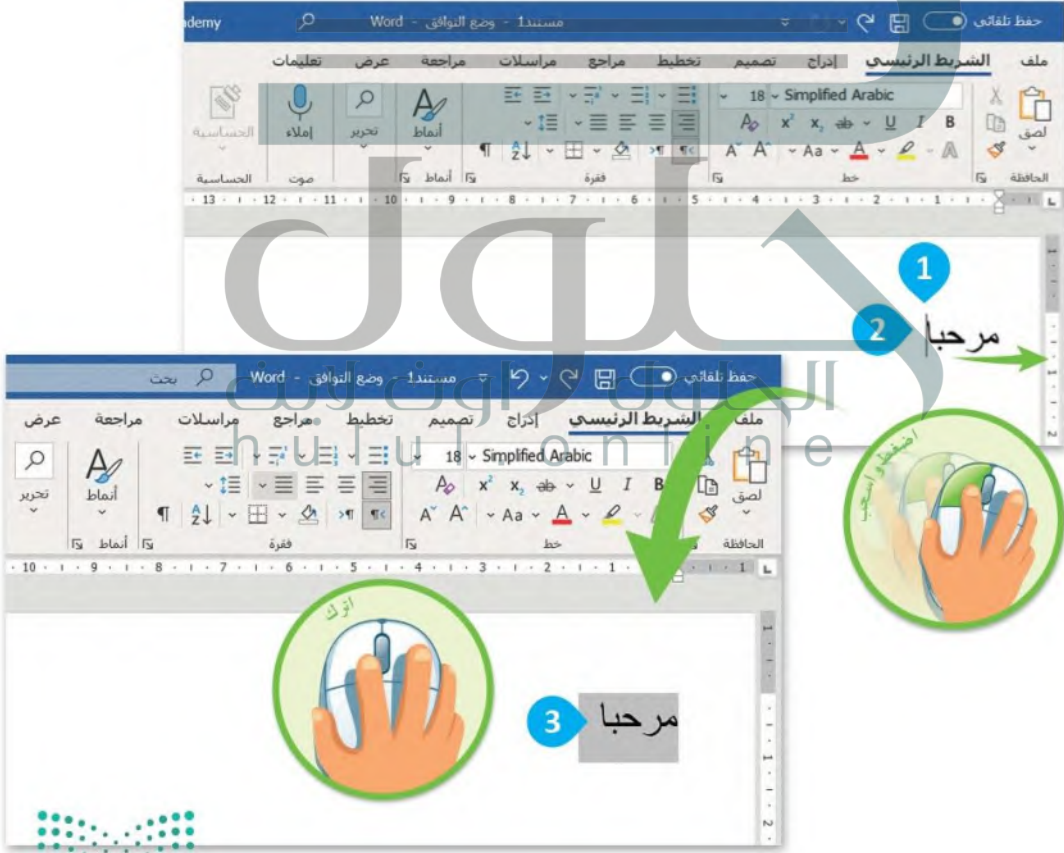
Academy
حفظ تلقائي
مستند1 - وضع التوافق - Word
ملف
الشريط الرئيسي
إدراج
تصميم
تخطيط
مراجع
مراسلات
مراجعة
عرض
تعليمات
لصق
Simplified Arabic
18
B
I
U
$x_2$
$x^2$
Aa
A
الحافظة
خط
فقرة
أنماط
أنماط
تحرير
إملاء
صوت
الحساسية
الحساسية
13 · 12 · 11 · 10 · 9 · 8 · 7 · 6 · 5 · 4 · 3 · 2 · 1
1
2
مرحبا
اضغط واسحب
حفظ تلقائي
مستند1 - وضع التوافق - Word
بحث
ملف
الشريط الرئيسي
إدراج
تصميم
تخطيط
مراجع
مراسلات
مراجعة
عرض
لصق
Simplified Arabic
18
B
I
U
$x_2$
$x^2$
Aa
A
الحافظة
خط
فقرة
أنماط
أنماط
تحرير
10 · 9 · 8 · 7 · 6 · 5 · 4 · 3 · 2 · 1
أترك
3
مرحبا
حلول
الحلول أونلاين
hulul online